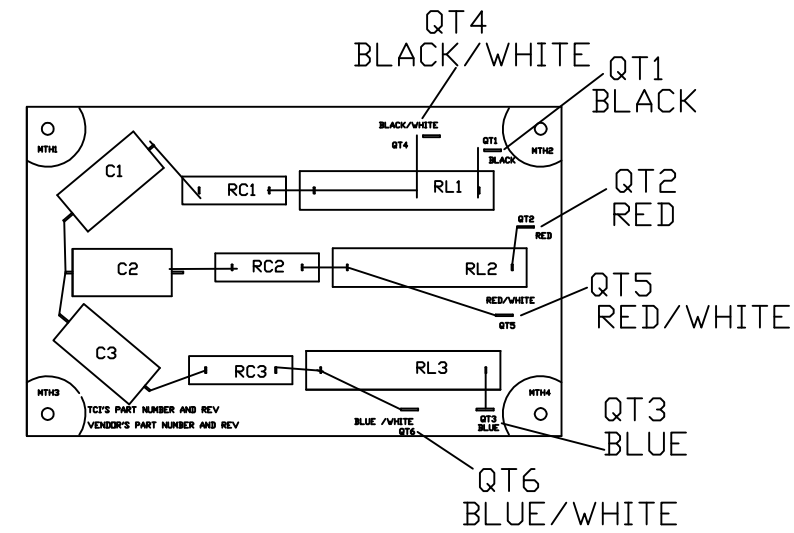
QT4
BLACK/WHITE

QT1
BLACK

BLACK/WHITE
QT4

QT1
BLACK

MTH1

MTH2

C1

RC1

RL1

QT2
RED

QT2
RED

C2

RC2

RL2

RED/WHITE
QT5

QT5
RED/WHITE

C3

RC3

RL3

MTH3

MTH4

TCI'S PART NUMBER AND REV
VENDOR'S PART NUMBER AND REV

BLUE /WHITE
QT6

QT3
BLUE

QT3
BLUE

QT6
BLUE/WHITE